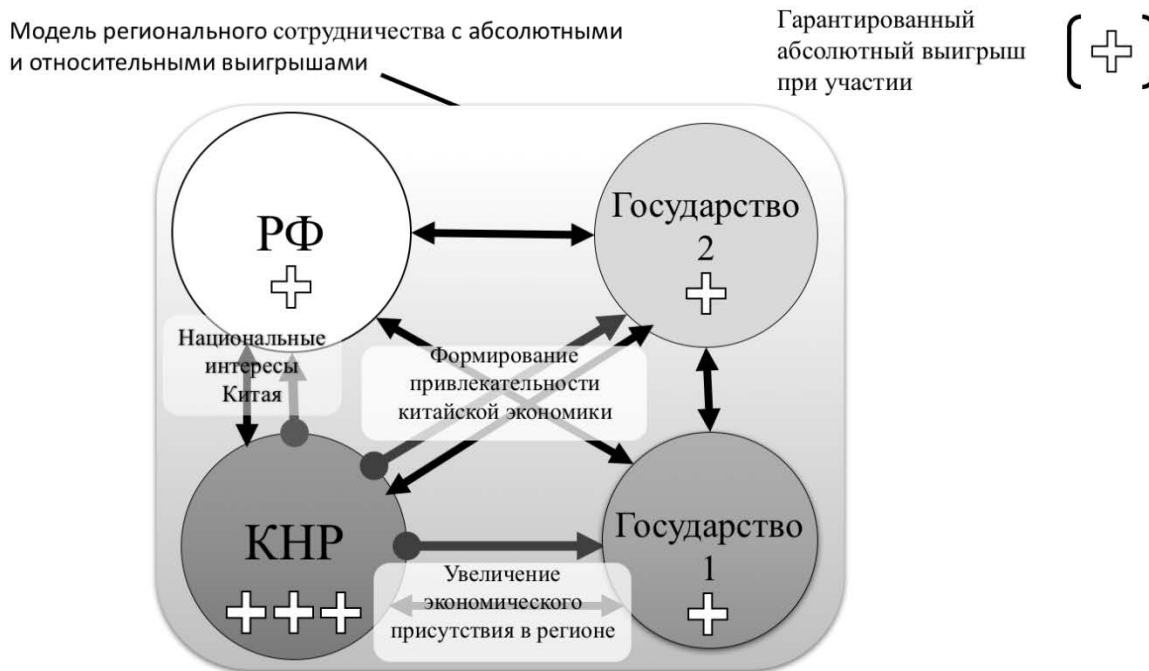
Модель регионального сотрудничества с абсолютными и относительными выигрышами

Гарантированный абсолютный выигрыш при участии

РФ

Государство 2

Национальные интересы Китая

Формирование привлекательности китайской экономики

КНР

Государство 1

Увеличение экономического присутствия в регионе